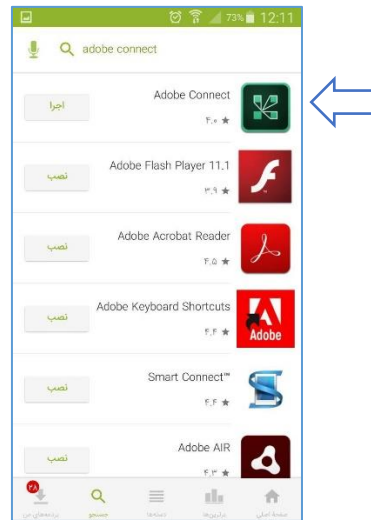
73% 12:11

adobe connect

Adobe Connect
۴.۰ ★
اجرا

Adobe Flash Player 11.1
۳.۹ ★
نصب

Adobe Acrobat Reader
۴.۵ ★
نصب

Adobe Keyboard Shortcuts
۴.۴ ★
نصب

Adobe

Smart Connect™
۴.۴ ★
نصب

Adobe AIR
۴.۳ ★
نصب

۳۸
برنامه‌های من
جستجو
دسته‌ها
برترین‌ها
صفحهٔ اصلی